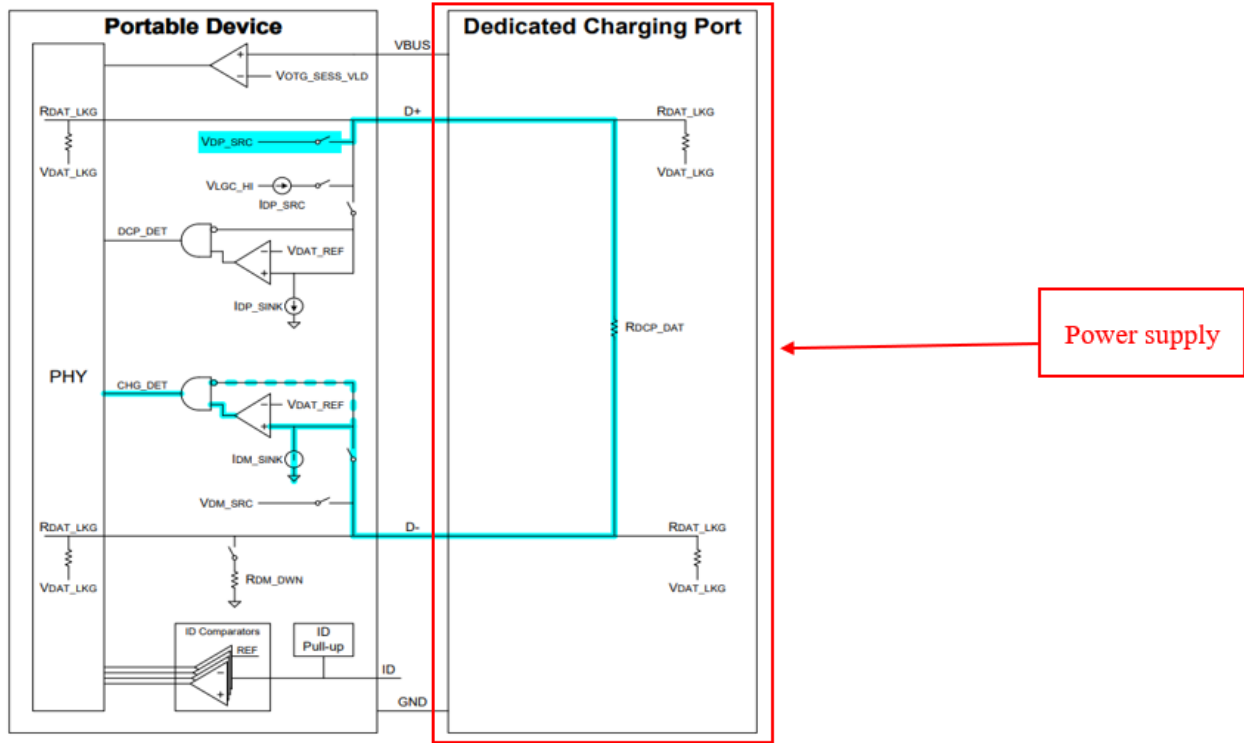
Portable Device

Dedicated Charging Port

VBUS

VOTG_SESS_VLD

RDAT_LKG

VDAT_LKG

D+

RDAT_LKG

VDAT_LKG

VDP_SRC

VLGC_HI

IDP_SRC

DCP_DET

VDAT_REF

IDP_SINK

RDCP_DAT

Power supply

PHY

CHG_DET

VDAT_REF

IDM_SINK

VDM_SRC

RDAT_LKG

D-

RDAT_LKG

VDAT_LKG

RDM_DWN

VDAT_LKG

ID Comparators

REF

ID Pull-up

ID

GND